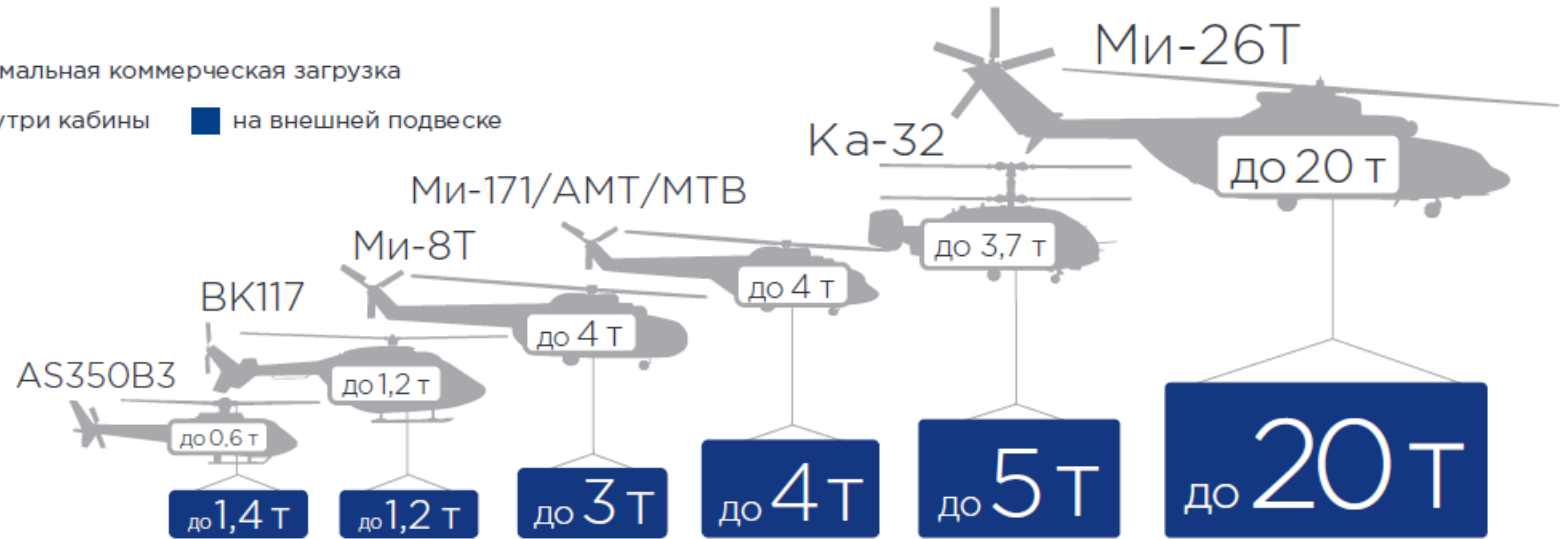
мальная коммерческая загрузка

утри кабины на внешней подвеске

Ми-26Т
до 20 т

Ка-32
до 3,7 т

Ми-171/АМТ/МТВ
до 4 т

Ми-8Т
до 4 т

ВК117
до 1,2 т

AS350B3
до 0,6 т

до 1,4 т

до 1,2 т

до 3 т

до 4 т

до 5 т

до 20 т